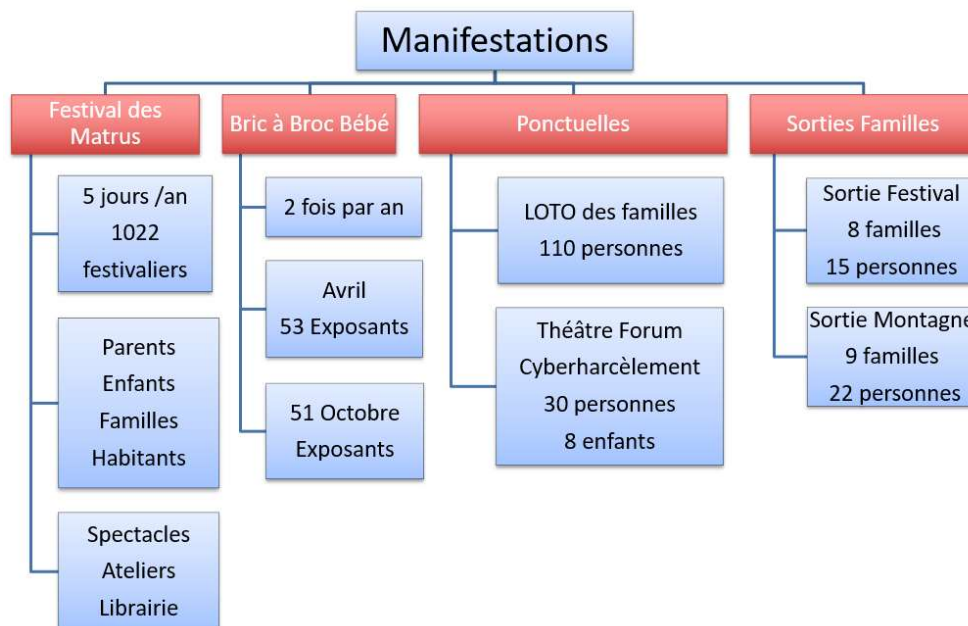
Manifestations

Festival des Matrus

5 jours /an
1022
festivaliers

Parents
Enfants
Familles
Habitants

Spectacles
Ateliers
Librairie

Bric à Broc Bébé

2 fois par an

Avril
53 Exposants

51 Octobre
Exposants

Ponctuelles

LOTO des familles
110 personnes

Théâtre Forum
Cyberharcèlement
30 personnes
8 enfants

Sorties Familles

Sortie Festival
8 familles
15 personnes

Sortie Montagne
9 familles
22 personnes